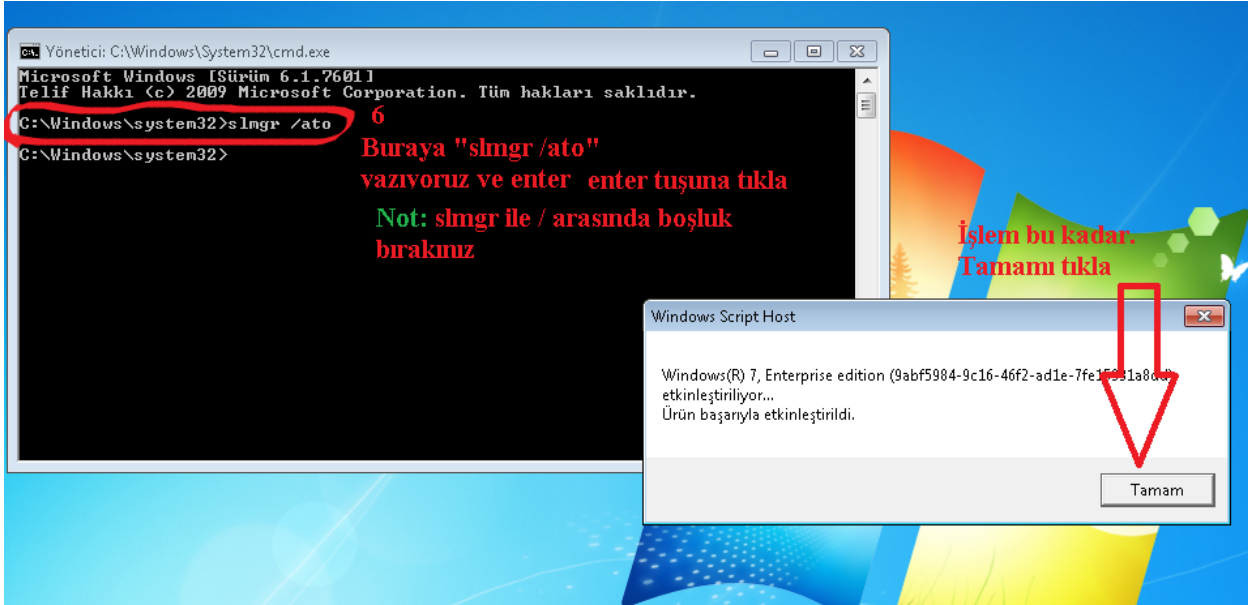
Yönetici: C:\Windows\System32\cmd.exe

Microsoft Windows [Sürüm 6.1.7601]
Telif Hakkı (c) 2009 Microsoft Corporation. Tüm hakları saklıdır.

C:\Windows\system32>slmgr /ato

C:\Windows\system32>

6

Buraya "slmgr /ato" vazıvoruz ve enter enter tuşuna tıkla

Not: slmgr ile / arasında boşluk bırakınız

İşlem bu kadar. Tamamı tıkla

Windows Script Host

Windows(R) 7, Enterprise edition (9abf5984-9c16-46f2-ad1e-7fe15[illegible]1a8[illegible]) etkinleştiriliyor...
Ürün başarıyla etkinleştirildi.

Tamam